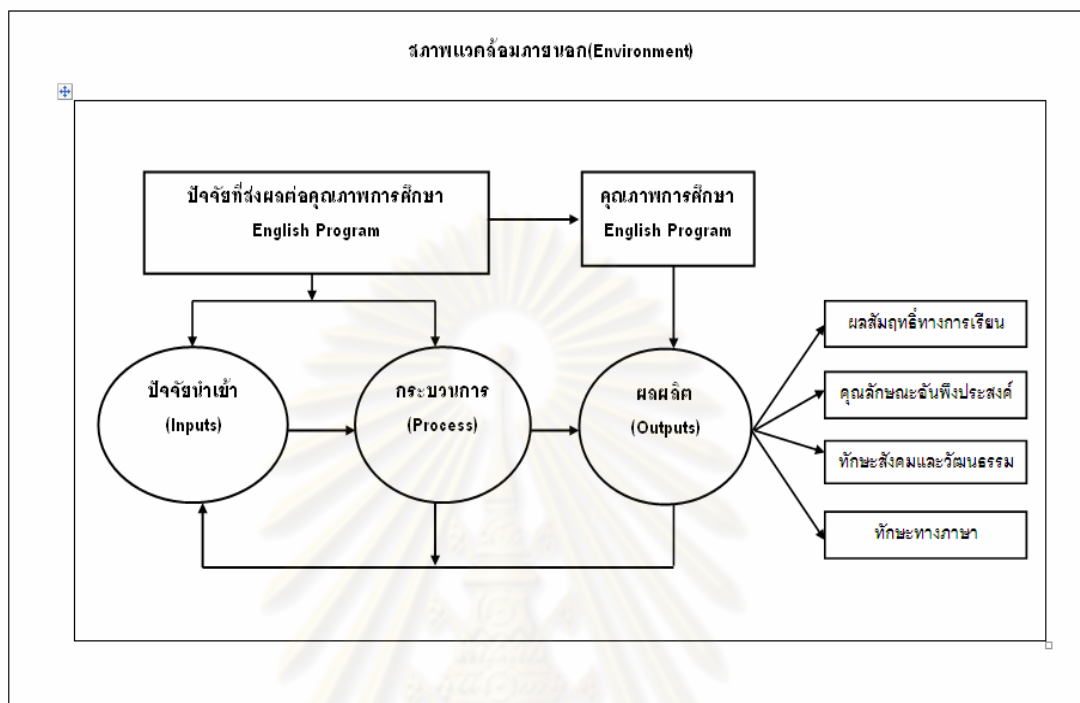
สภาพแวดล้อมภายนอก(Environment)

ปัจจัยที่ส่งผลต่อคุณภาพการศึกษา English Program

คุณภาพการศึกษา English Program

ปัจจัยนำเข้า (Inputs)

กระบวนการ (Process)

ผลผลิต (Outputs)

ผลสัมฤทธิ์ทางการเรียน

คุณลักษณะอันพึงประสงค์

ทักษะสังคมและวัฒนธรรม

ทักษะทางภาษา